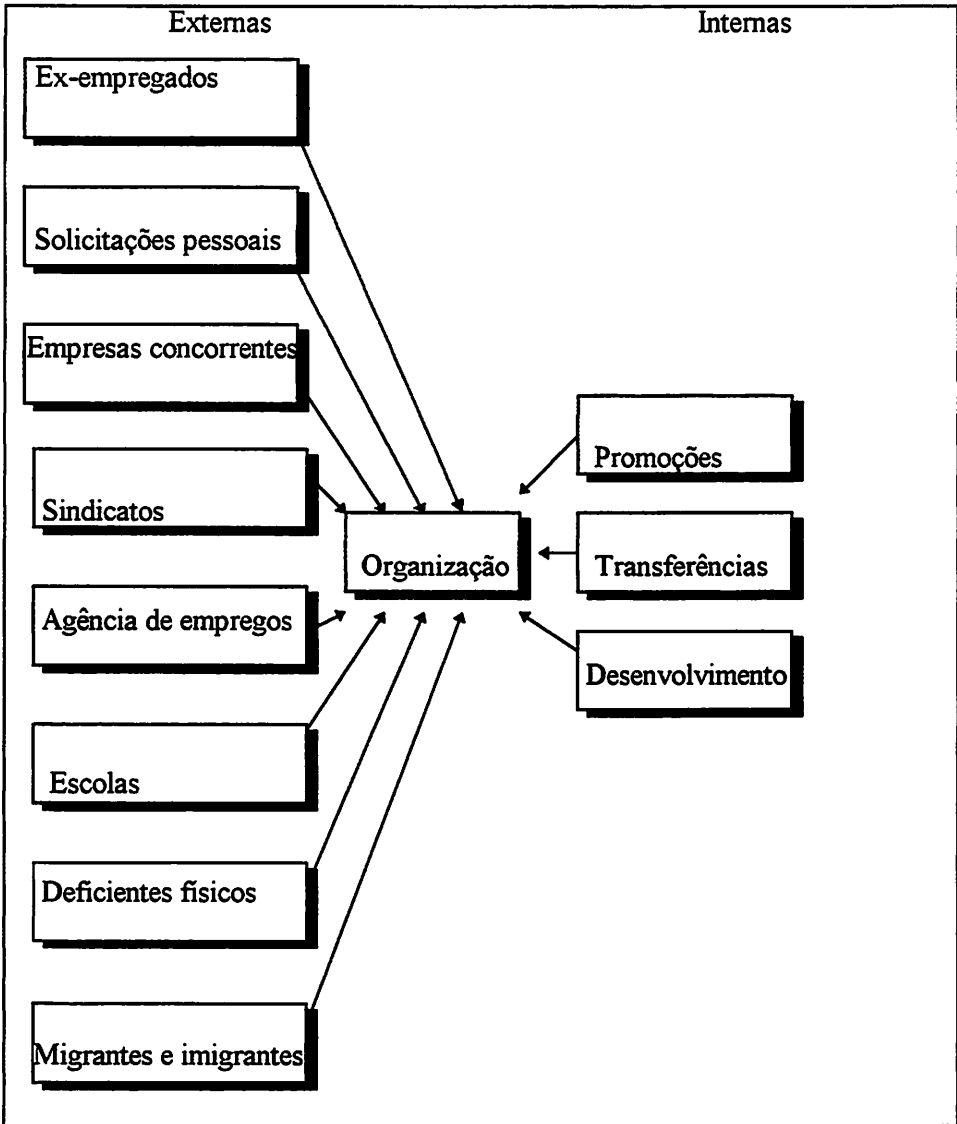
Externas

Internas

Ex-empregados

Solicitações pessoais

Empresas concorrentes

Sindicatos

Agência de empregos

Escolas

Deficientes fisicos

Migrantes e imigrantes

Organização

Promoções

Transferências

Desenvolvimento